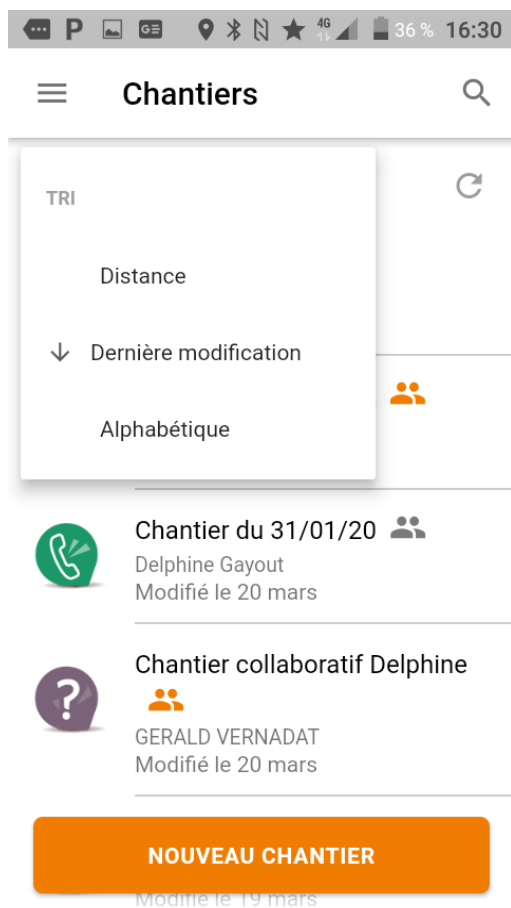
P 4G 36 % 16:30

Chantiers

TRI

Distance

Dernière modification

Alphabétique

Chantier du 31/01/20
Delphine Gayout
Modifié le 20 mars

Chantier collaboratif Delphine
GERALD VERNADAT
Modifié le 20 mars

NOUVEAU CHANTIER

Modifié le 19 mars